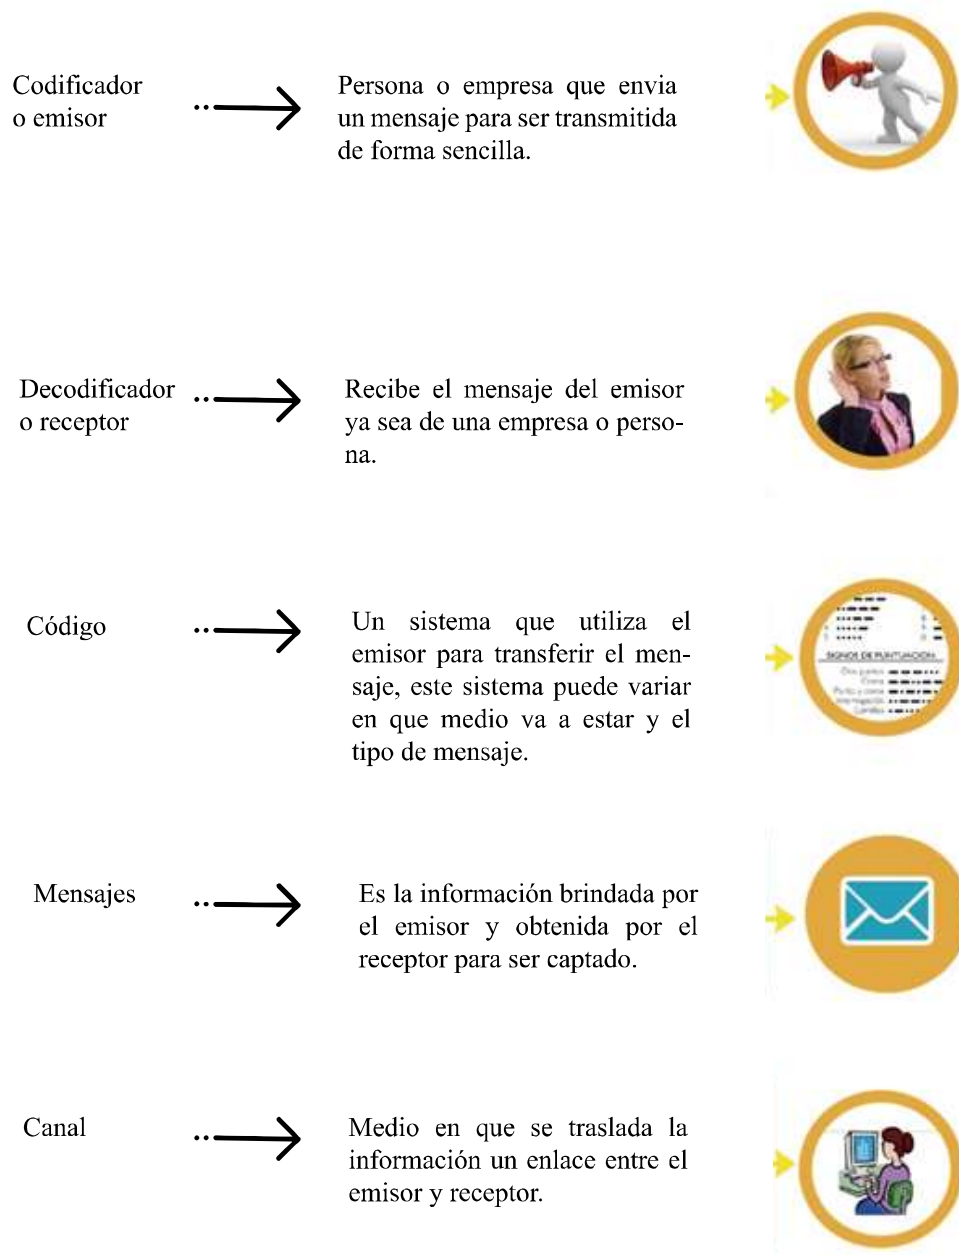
Codificador o emisor

Persona o empresa que envia un mensaje para ser transmitida de forma sencilla.

Decodificador o receptor

Recibe el mensaje del emisor ya sea de una empresa o persona.

Código

Un sistema que utiliza el emisor para transferir el mensaje, este sistema puede variar en que medio va a estar y el tipo de mensaje.

SIGNOS DE PUNTUACIÓN

Mensajes

Es la información brindada por el emisor y obtenida por el receptor para ser captado.

Canal

Medio en que se traslada la información un enlace entre el emisor y receptor.